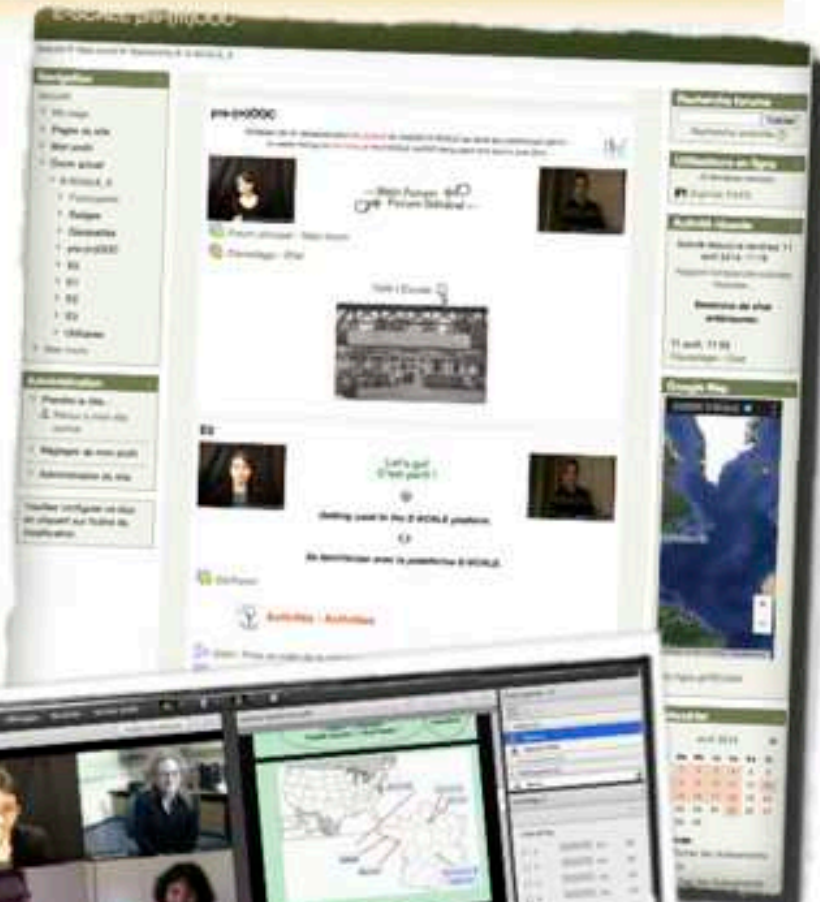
E-SCALE pre-MOOC

Navigation

Accueil

Ma page

Pages du site

Mon profil

Cours actuel

Participants

Badges

Généralités

pre-MOOC

E0

E1

E2

E3

Mes cours

Administration

Réglages de mon profil

Administration du site

pre-MOOC

Forum principal

Clavardage - Chat

Main Forum
Forum Général

Visit l'Ecole

E0

Let's go!
C'est parti !

Getting used to the E-SCALE platform

Se familiariser avec la plateforme E-SCALE

Activities - Activités

Recherche forums

Utilisateurs en ligne

Activité récente

Activité depuis le vendredi 11 avril 2014, 11:18

Sessions de chat antérieures

11 avril, 11:59

Google Map

Calendrier

avril 2014